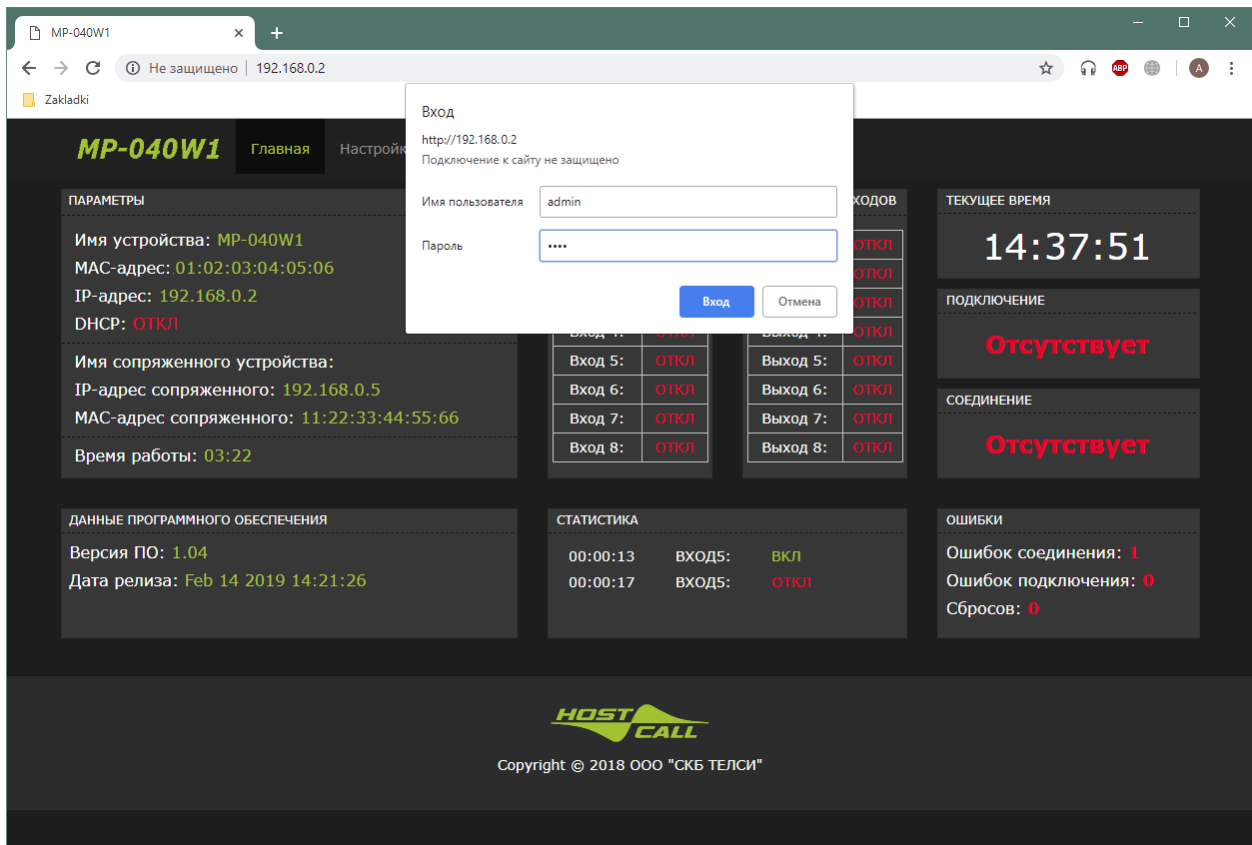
MP-040W1 ×
+
Не защищено | 192.168.0.2
Zakladki

MP-040W1 Главная Настройк

Вход
http://192.168.0.2
Подключение к сайту не защищено
Имя пользователя admin
Пароль ••••
Вход Отмена

ПАРАМЕТРЫ
Имя устройства: MP-040W1
MAC-адрес: 01:02:03:04:05:06
IP-адрес: 192.168.0.2
DHCP: ОТКЛ
Имя сопряженного устройства:
IP-адрес сопряженного: 192.168.0.5
MAC-адрес сопряженного: 11:22:33:44:55:66
Время работы: 03:22

ХОДОВ

| | |
|---|---|
| | ОТКЛ |
| | ОТКЛ |
| | ОТКЛ |
| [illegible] | ОТКЛ |
| Вход 5: | ОТКЛ |
| Вход 6: | ОТКЛ |
| Вход 7: | ОТКЛ |
| Вход 8: | ОТКЛ |

| | |
|---|---|
| | ОТКЛ |
| | ОТКЛ |
| | ОТКЛ |
| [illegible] | ОТКЛ |
| Выход 5: | ОТКЛ |
| Выход 6: | ОТКЛ |
| Выход 7: | ОТКЛ |
| Выход 8: | ОТКЛ |

ТЕКУЩЕЕ ВРЕМЯ
14:37:51
ПОДКЛЮЧЕНИЕ
Отсутствует
СОЕДИНЕНИЕ
Отсутствует

ДАННЫЕ ПРОГРАММНОГО ОБЕСПЕЧЕНИЯ
Версия ПО: 1.04
Дата релиза: Feb 14 2019 14:21:26

СТАТИСТИКА
00:00:13 ВХОД5: ВКЛ
00:00:17 ВХОД5: ОТКЛ

ОШИБКИ
Ошибок соединения: 1
Ошибок подключения: 0
Сбросов: 0

HOST CALL
Copyright © 2018 ООО "СКБ ТЕЛСИ"